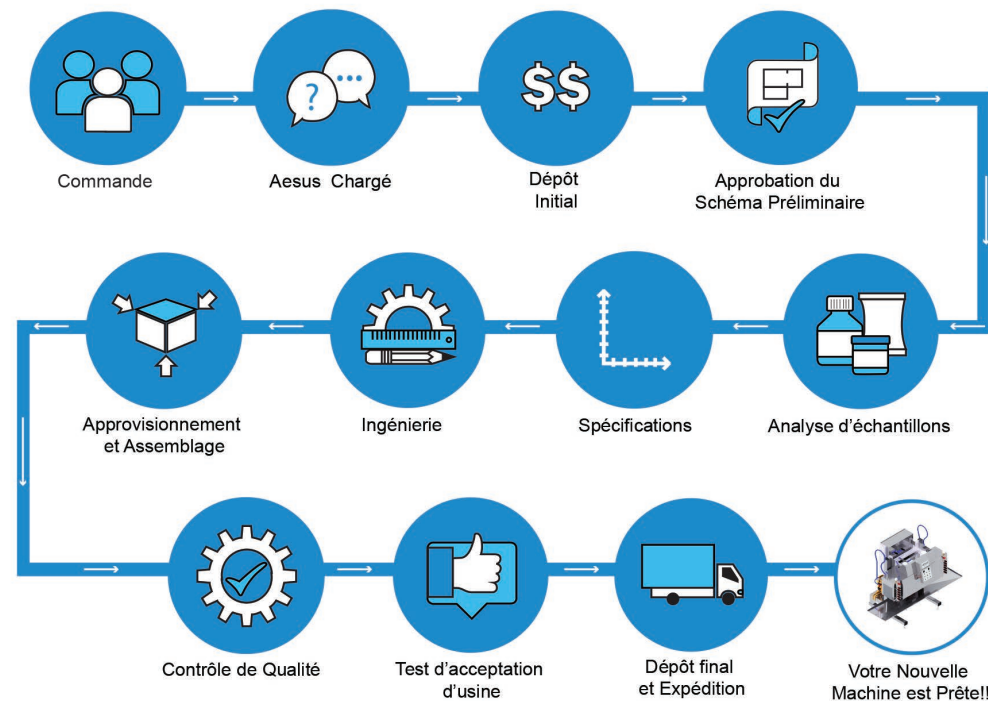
Commande

Aesus Chargé

$$

Dépôt Initial

Approbation du Schéma Préliminaire

Analyse d'échantillons

Spécifications

Ingénierie

Approvisionnement et Assemblage

Contrôle de Qualité

Test d'acceptation d'usine

Dépôt final et Expédition

Votre Nouvelle Machine est Prête!!